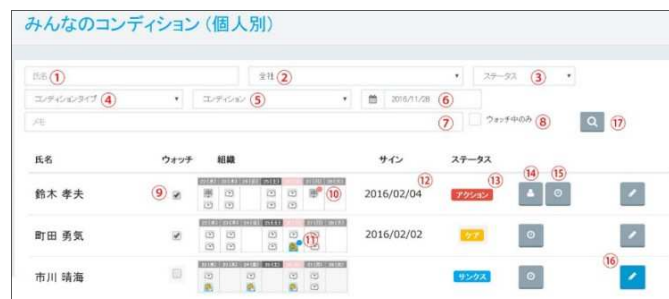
みんなのコンディション（個人別）

氏名 ①
全社 ②
ステータス ③
コンディションタイプ ④
コンディション ⑤
2016/11/28 ⑥
メモ ⑦
ウォッチ中のみ ⑧
⑰

| 氏名 | ウォッチ | 組織 | サイン | ステータス | | |
|---|---|---|---|---|---|---|
| 鈴木 孝夫 | ⑨ ✔ | ⑩ | 2016/02/04 ⑫ | アクション ⑬ | ⑭ ⑮ | |
| 町田 勇気 | ✔ | ⑪ | 2016/02/02 | ケア | | |
| 市川 晴海 | | | | サンクス | | ⑯ |